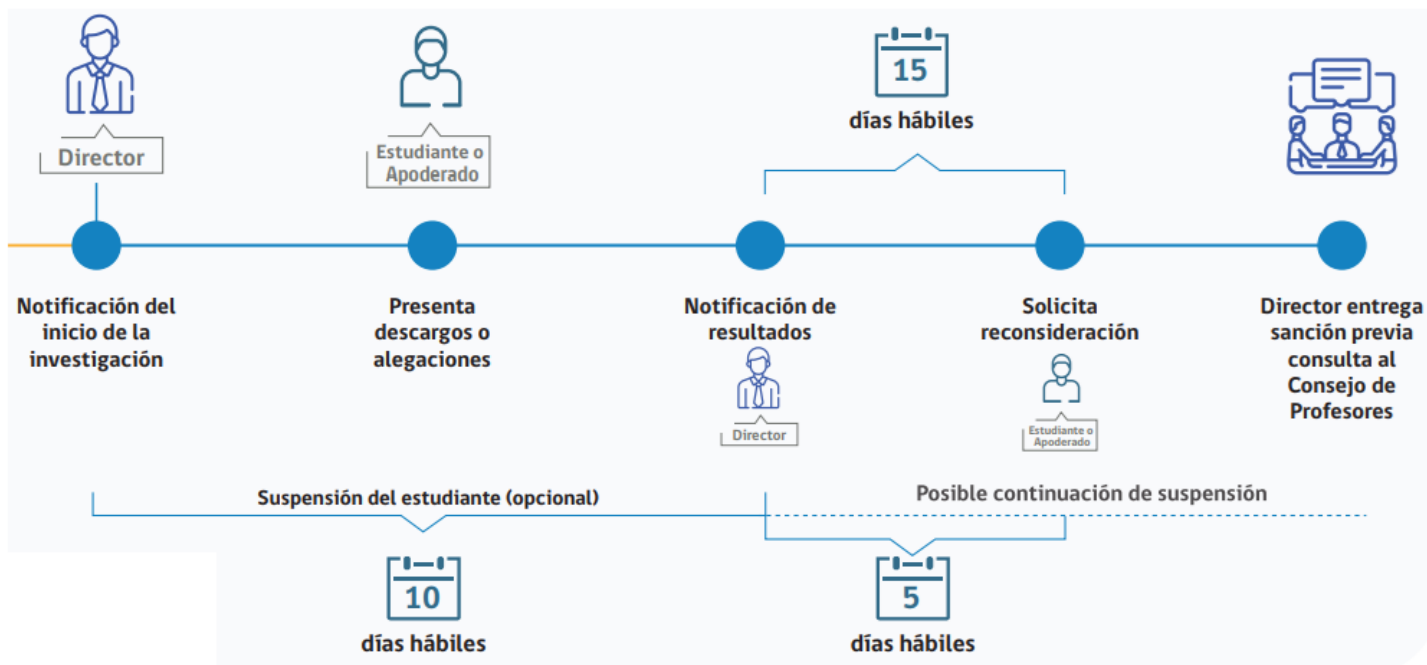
Director

Estudiante o Apoderado

15

días hábiles

Notificación del inicio de la investigación

Presenta descargos o alegaciones

Notificación de resultados

Director

Solicita reconsideración

Estudiante o Apoderado

Director entrega sanción previa consulta al Consejo de Profesores

Suspensión del estudiante (opcional)

Posible continuación de suspensión

10

días hábiles

5

días hábiles